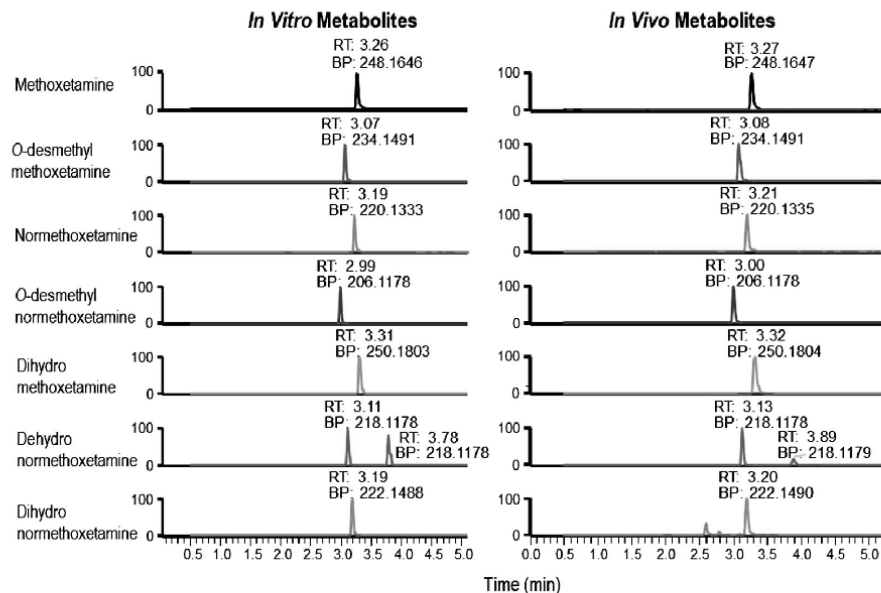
In Vitro Metabolites

In Vivo Metabolites

Methoxetamine
RT: 3.26
BP: 248.1646
100
0

RT: 3.27
BP: 248.1647
100
0

O-desmethyl methoxetamine
RT: 3.07
BP: 234.1491
100
0

RT: 3.08
BP: 234.1491
100
0

Normethoxetamine
RT: 3.19
BP: 220.1333
100
0

RT: 3.21
BP: 220.1335
100
0

O-desmethyl normethoxetamine
RT: 2.99
BP: 206.1178
100
0

RT: 3.00
BP: 206.1178
100
0

Dihydro methoxetamine
RT: 3.31
BP: 250.1803
100
0

RT: 3.32
BP: 250.1804
100
0

Dehydro normethoxetamine
RT: 3.11
BP: 218.1178
RT: 3.78
BP: 218.1178
100
0

RT: 3.13
BP: 218.1178
RT: 3.89
BP: 218.1179
100
0

Dihydro normethoxetamine
RT: 3.19
BP: 222.1488
100
0

RT: 3.20
BP: 222.1490
100
0

0.5 1.0 1.5 2.0 2.5 3.0 3.5 4.0 4.5 5.0

0.0 0.5 1.0 1.5 2.0 2.5 3.0 3.5 4.0 4.5 5.0

Time (min)